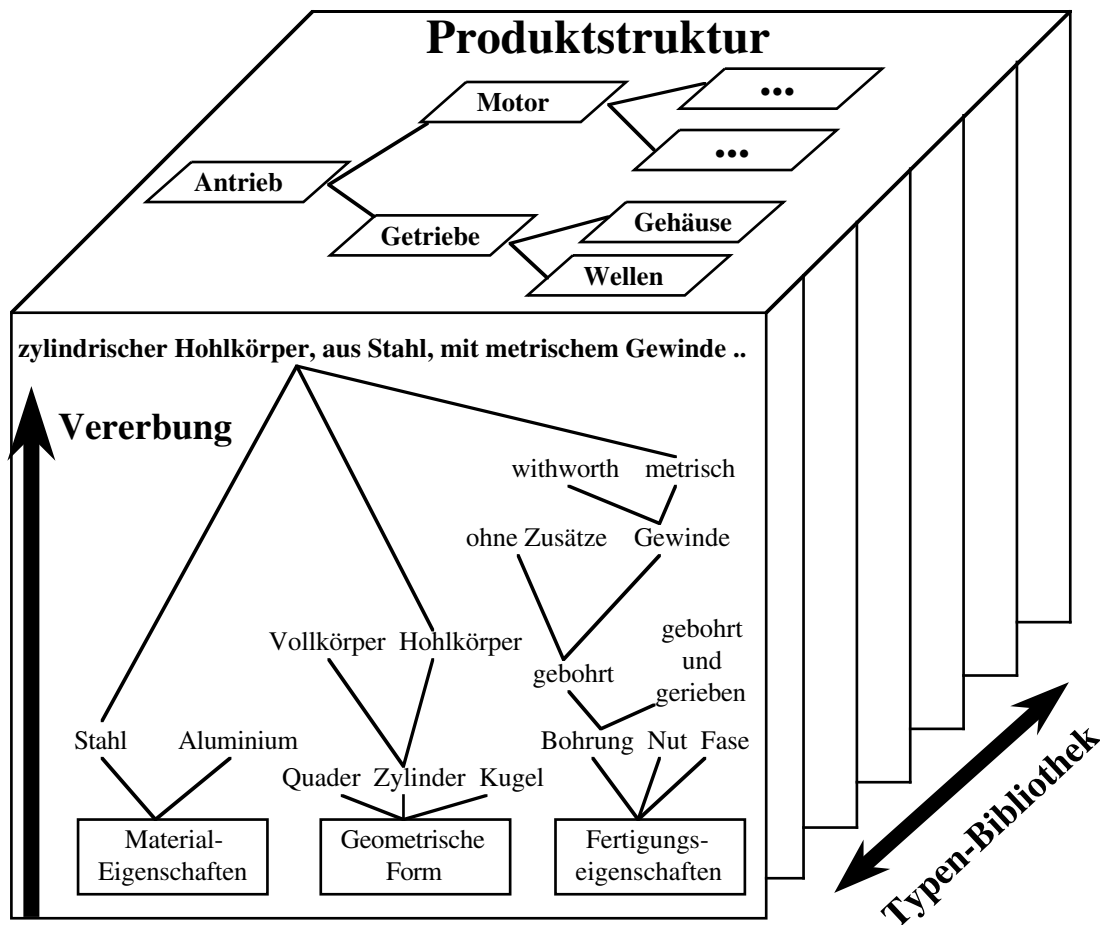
Produktstruktur

Motor

•••

•••

Antrieb

Getriebe

Gehäuse

Wellen

zylindrischer Hohlkörper, aus Stahl, mit metrischem Gewinde ..

Vererbung

withworth metrisch

ohne Zusätze Gewinde

Vollkörper Hohlkörper

gebohrt

gebohrt und gerieben

Stahl Aluminium

Bohrung Nut Fase

Quader Zylinder Kugel

Material-Eigenschaften

Geometrische Form

Fertigungseigenschaften

Typen-Bibliothek